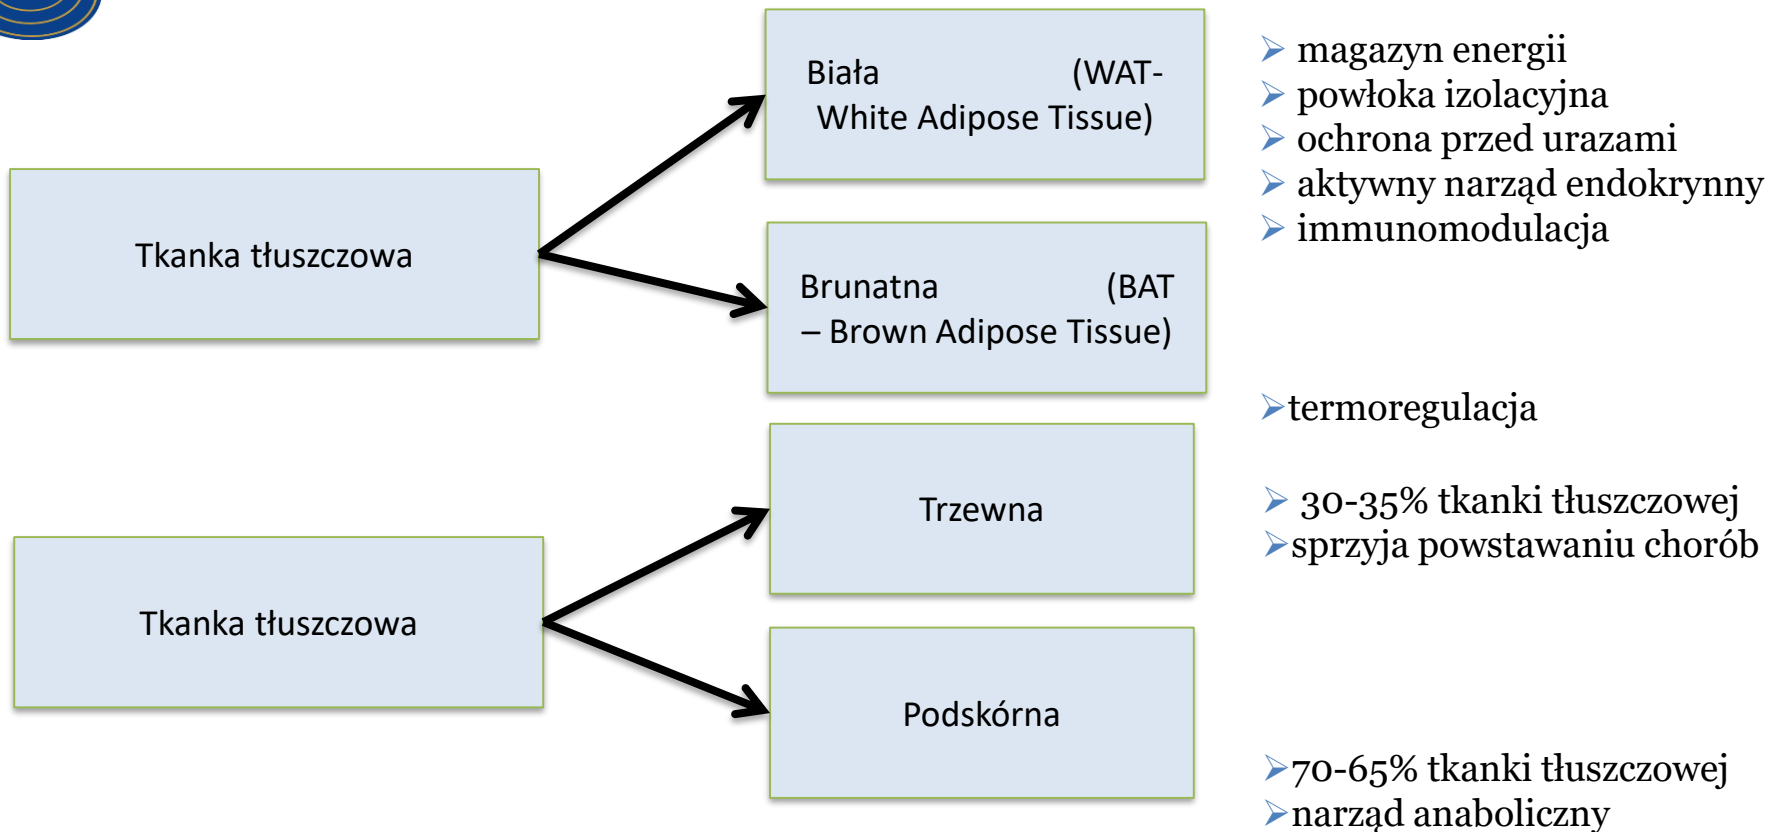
Tkanka tłuszczowa

Biała (WAT- White Adipose Tissue)

Brunatna (BAT – Brown Adipose Tissue)

➢ magazyn energii
➢ powłoka izolacyjna
➢ ochrona przed urazami
➢ aktywny narząd endokrynny
➢ immunomodulacja

➢termoregulacja

Tkanka tłuszczowa

Trzewna

Podskórna

➢ 30-35% tkanki tłuszczowej
➢sprzyja powstawaniu chorób

➢70-65% tkanki tłuszczowej
➢narząd anaboliczny